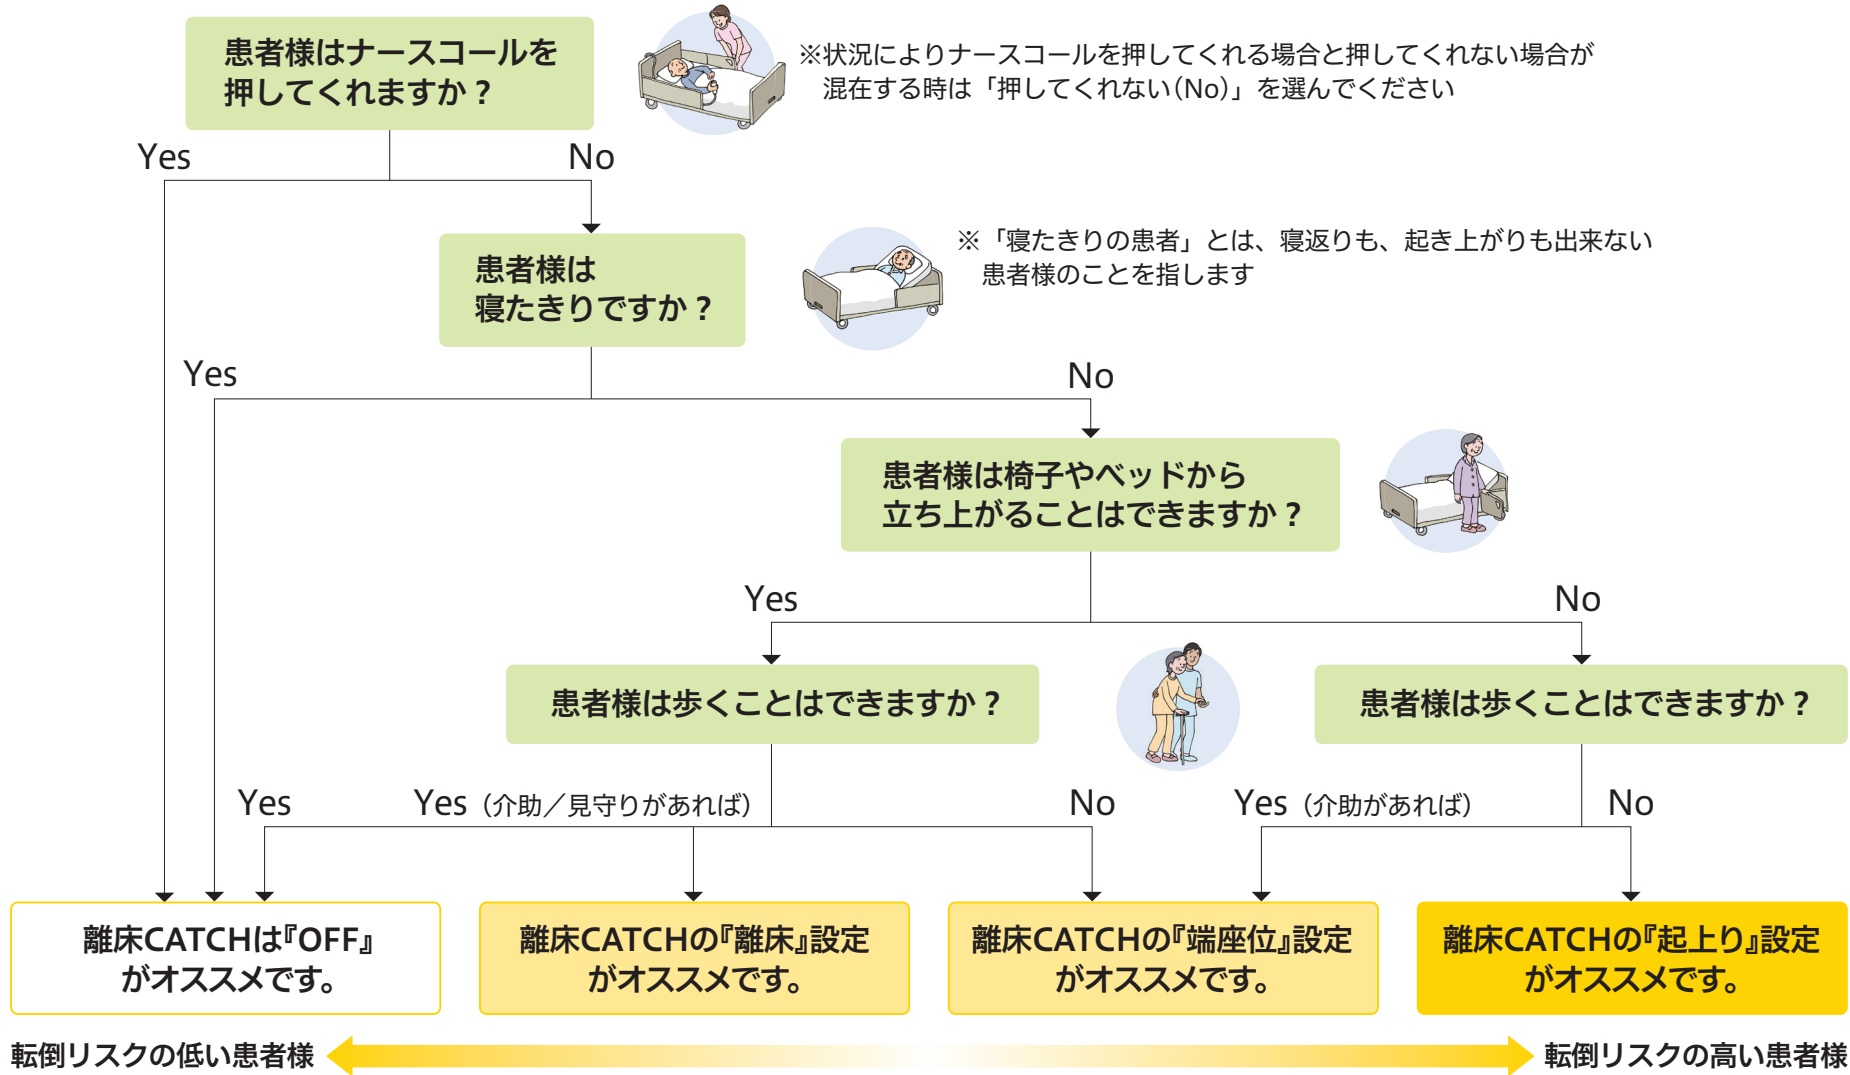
患者様はナースコールを押してくれますか？

※状況によりナースコールを押してくれる場合と押してくれない場合が混在する時は「押してくれない(No)」を選んでください

Yes

No

患者様は寝たきりですか？

※「寝たきりの患者」とは、寝返りも、起き上がりも出来ない患者様のことを指します

Yes

No

患者様は椅子やベッドから立ち上がることはできますか？

Yes

No

患者様は歩くことはできますか？

患者様は歩くことはできますか？

Yes

Yes（介助／見守りがあれば）

No

Yes（介助があれば）

No

離床CATCHは『OFF』がオススメです。

離床CATCHの『離床』設定がオススメです。

離床CATCHの『端座位』設定がオススメです。

離床CATCHの『起上り』設定がオススメです。

転倒リスクの低い患者様

転倒リスクの高い患者様